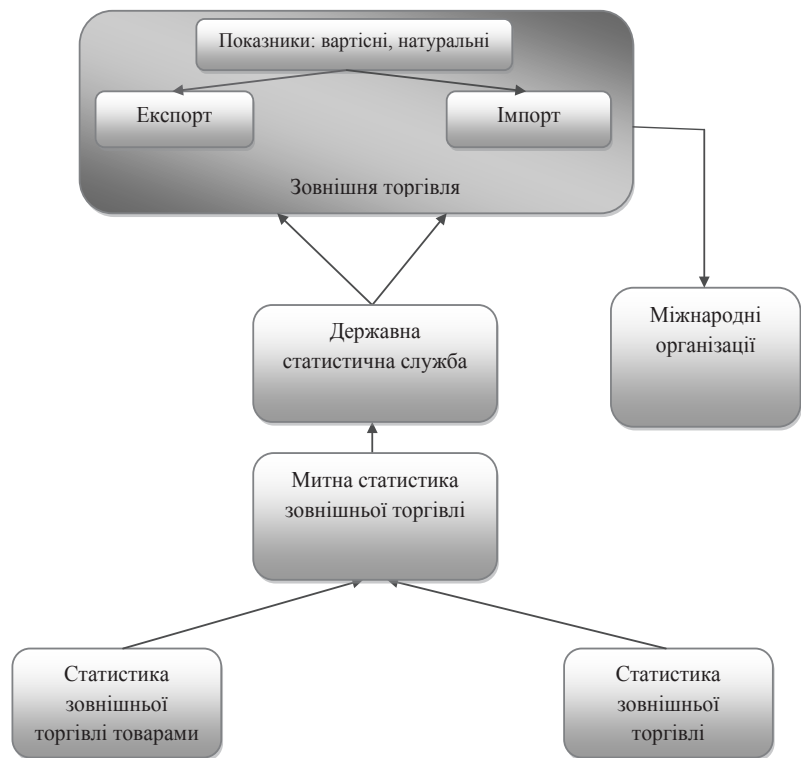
Показники: вартісні, натуральні

Експорт

Імпорт

Зовнішня торгівля

Державна статистична служба

Міжнародні організації

Митна статистика зовнішньої торгівлі

Статистика зовнішньої торгівлі товарами

Статистика зовнішньої торгівлі